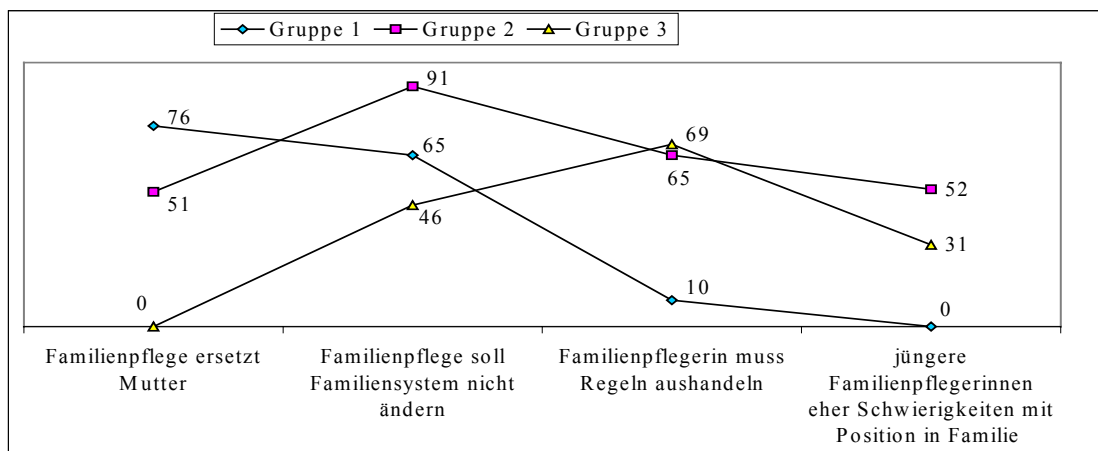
Gruppe 1 Gruppe 2 Gruppe 3

76
51
0
91
65
46
69
65
10
52
31
0

Familienpflege ersetzt Mutter

Familienpflege soll Familiensystem nicht ändern

Familienpflegerin muss Regeln aushandeln

jüngere Familienpflegerinnen eher Schwierigkeiten mit Position in Familie